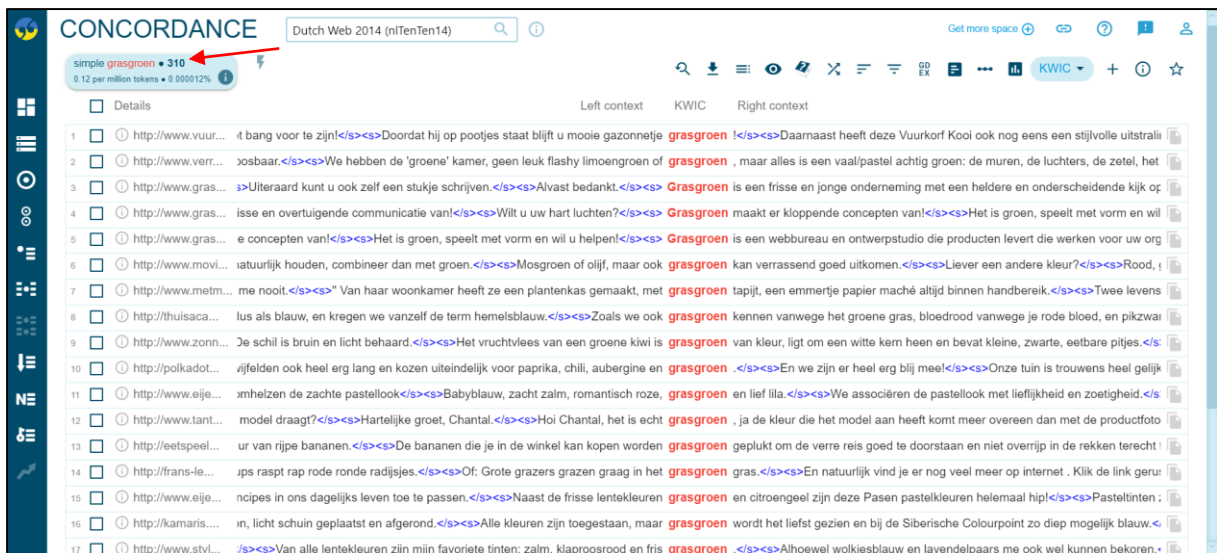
CONCORDANCE Dutch Web 2014 (nlTenTen14)

Get more space

simple grasgroen • 310
0.12 per million tokens • 0.000012%

KWIC

Details Left context KWIC Right context

| | | Left context | KWIC | Right context |
|---|---|---|---|---|
| 1 | http://www.vuur... | t bang voor te zijn!</s><s>Doordat hij op pootjes staat blijft u mooie gazonnetje | grasgroen | !</s><s>Daarnaast heeft deze Vuurkorf Kooi ook nog eens een stijlvolle uitstrali |
| 2 | http://www.verr... | oosbaar.</s><s>We hebben de 'groene' kamer, geen leuk flashy limoengroen of | grasgroen | , maar alles is een vaal/pastel achtig groen: de muren, de luchters, de zetel, het |
| 3 | http://www.gras... | s>Uiteraard kunt u ook zelf een stukje schrijven.</s><s>Alvast bedankt.</s><s> | Grasgroen | is een frisse en jonge onderneming met een heldere en onderscheidende kijk op |
| 4 | http://www.gras... | isse en overtuigende communicatie van!</s><s>Wilt u uw hart luchten?</s><s> | Grasgroen | maakt er kloppende concepten van!</s><s>Het is groen, speelt met vorm en wil |
| 5 | http://www.gras... | e concepten van!</s><s>Het is groen, speelt met vorm en wil u helpen!</s><s> | Grasgroen | is een webbureau en ontwerpstudio die producten levert die werken voor uw org |
| 6 | http://www.movi... | natuurlijk houden, combineer dan met groen.</s><s>Mosgroen of olijf, maar ook | grasgroen | kan verrassend goed uitkomen.</s><s>Liever een andere kleur?</s><s>Rood, |
| 7 | http://www.metm... | me nooit.</s><s>" Van haar woonkamer heeft ze een plantenkas gemaakt, met | grasgroen | tapijt, een emmertje papier maché altijd binnen handbereik.</s><s>Twee levens |
| 8 | http://thuisaca... | lus als blauw, en kregen we vanzelf de term hemelsblauw.</s><s>Zoals we ook | grasgroen | kennen vanwege het groene gras, bloedrood vanwege je rode bloed, en pikzwar |
| 9 | http://www.zonn... | De schil is bruin en licht behaard.</s><s>Het vruchtvlees van een groene kiwi is | grasgroen | van kleur, ligt om een witte kern heen en bevat kleine, zwarte, eetbare pitjes.</s |
| 10 | http://polkadot... | wijfelden ook heel erg lang en kozen uiteindelijk voor paprika, chili, aubergine en | grasgroen | .</s><s>En we zijn er heel erg blij mee!</s><s>Onze tuin is trouwens heel gelijk |
| 11 | http://www.eije... | omhelzen de zachte pastellook</s><s>Babyblauw, zacht zalm, romantisch roze, | grasgroen | en lief lila.</s><s>We associëren de pastellook met lieflijkheid en zoetigheid.</s |
| 12 | http://www.tant... | model draagt?</s><s>Hartelijke groet, Chantal.</s><s>Hoi Chantal, het is echt | grasgroen | , ja de kleur die het model aan heeft komt meer overeen dan met de productfoto |
| 13 | http://eetspeel... | ur van rijpe bananen.</s><s>De bananen die je in de winkel kan kopen worden | grasgroen | geplukt om de verre reis goed te doorstaan en niet overrijp in de rekken terecht |
| 14 | http://frans-le... | ps raspt rap rode ronde radijsjes.</s><s>Of: Grote grazers grazen graag in het | grasgroen | gras.</s><s>En natuurlijk vind je er nog veel meer op internet . Klik de link geru |
| 15 | http://www.eije... | ncipes in ons dagelijks leven toe te passen.</s><s>Naast de frisse lentekleuren | grasgroen | en citroengeel zijn deze Pasen pastelkleuren helemaal hip!</s><s>Pasteltinten |
| 16 | http://kamaris.... | n, licht schuin geplaatst en afgerond.</s><s>Alle kleuren zijn toegestaan, maar | grasgroen | wordt het liefst gezien en bij de Siberische Colourpoint zo diep mogelijk blauw.< |
| 17 | http://www.styl... | /s><s>Van alle lentekleuren zijn mijn favoriete tinten: zalm, klaproosrood en fris | grasgroen | .</s><s>Alhoewel wolkjesblauw en lavendelpaars me ook wel kunnen bekoren. |